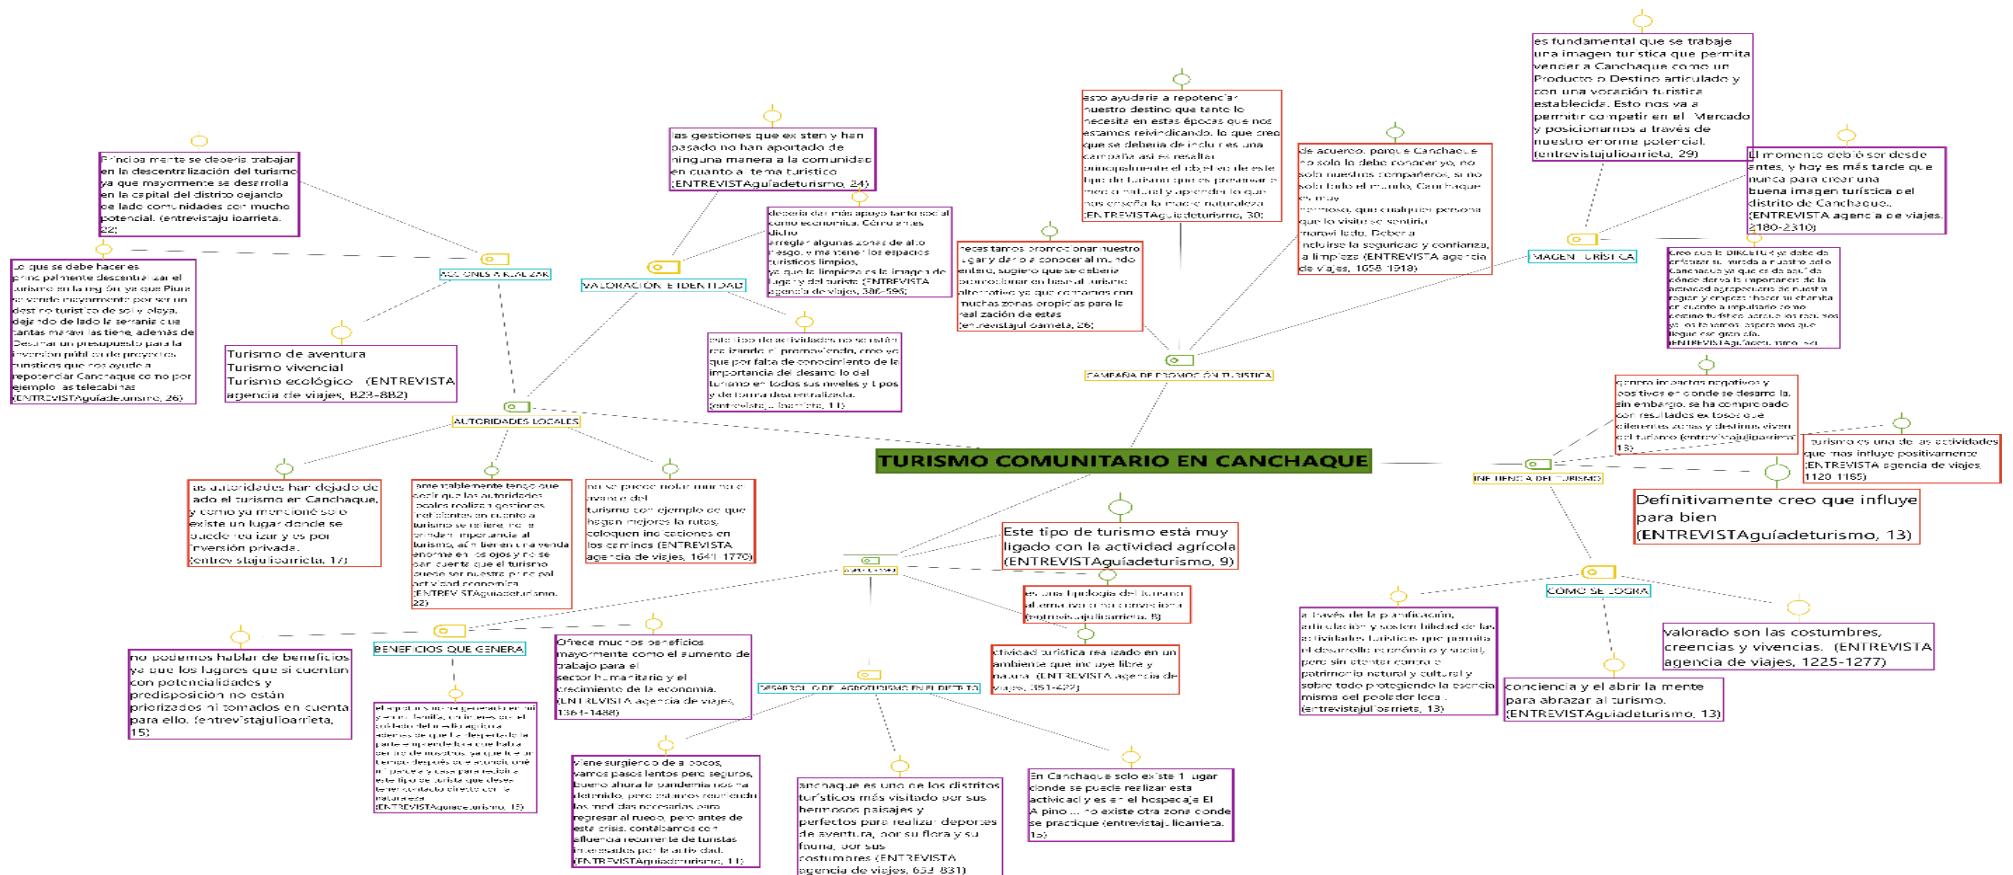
TURISMO COMUNITARIO EN CANCHAQUE

ACCIONES A REALIZAR

Principalmente se debería trabajar en la descentralización del turismo ya que mayormente se desarrolla en la capital del distrito dejando de lado comunidades con mucho potencial. (entrevistajulioarrieta, 22)

Lo que se debe hacer es principalmente descentralizar el turismo en la región ya que Piura se vende mayormente por ser un destino turístico de sol y playa, dejando de lado la serranía que tantas maravillas tiene, además de Destinar un presupuesto para la inversión pública de proyectos turísticos que nos ayude a repotenciar Canchaque como por ejemplo las telecabinas (ENTREVISTAguíadeturismo, 26)

Turismo de aventura
Turismo vivencial
Turismo ecológico (ENTREVISTA agencia de viajes, 823-882)

VALORACIÓN E IDENTIDAD

las gestiones que existen y han pasado no han aportado de ninguna manera a la comunidad en cuanto al tema turístico (ENTREVISTAguíadeturismo, 24)

debería darle más apoyo tanto social como económica. Como antes dicho arreglar algunas zonas de alto riesgo, y mantener los espacios turísticos limpios, ya que la limpieza es la imagen de lugar y del turista (ENTREVISTA agencia de viajes, 386-396)

este tipo de actividades no se están realizando ni promoviendo, creo yo que por falta de conocimiento de la importancia del desarrollo del turismo en todos sus niveles y tipos y de forma descentralizada. (entrevistajulioarrieta, 11)

AUTORIDADES LOCALES

las autoridades han dejado de lado el turismo en Canchaque, y como ya mencioné solo existe un lugar donde se puede realizar y es por inversión privada. (entrevistajulioarrieta, 17)

lamentablemente tengo que decir que las autoridades locales realizan gestiones insuficientes en cuanto a turismo se refiere, no le brindan importancia al turismo, sin tener en cuenta una venda enorme en los ojos y no se dan cuenta que el turismo puede ser nuestra principal actividad económica (ENTREVISTAguíadeturismo, 22)

no se puede notar ningún avance del turismo con ejemplo de que hagan mejoras la rutas, coloquen indicaciones en los caminos (ENTREVISTA agencia de viajes, 1641-1770)

esto ayudaría a repotenciar nuestro destino que tanto lo necesita en estas épocas que nos estamos reivindicando, lo que creo que se debería de incluir es una campaña así es resaltar principalmente el objetivo de este tipo de turismo que es preservar el medio natural y aprender lo que nos enseña la madre naturaleza (ENTREVISTAguíadeturismo, 30)

necesitamos promocionar nuestro lugar y darlo a conocer al mundo entero, sugiero que se debería promocionar en base al turismo alternativo ya que contamos con muchas zonas propicias para la realización de estas (entrevistajulioarrieta, 26)

de acuerdo, porque Canchaque no solo lo debe conocer yo, no solo nuestros compañeros, si no solo todo el mundo, Canchaque es muy hermosa, que cualquier persona que lo visite se sentiría maravillado. Deberá incluirse la seguridad y confianza, la limpieza (ENTREVISTA agencia de viajes, 1898-1918)

CAMPAÑA DE PROMOCIÓN TURÍSTICA

es fundamental que se trabaje una imagen turística que permita vender a Canchaque como un Producto o Destino articulado y con una vocación turística establecida. Esto nos va a permitir competir en el Mercado y posicionarnos a través de nuestro enorme potencial. (entrevistajulioarrieta, 29)

El momento debió ser desde antes, y hoy es más tarde que nunca para crear una buena imagen turística del distrito de Canchaque. (ENTREVISTA agencia de viajes, 2180-2310)

IMAGEN TURÍSTICA

Creo que la DIRCETUR ya debe de enfocar su mirada a nuestro solo Canchaque ya que es de ayuda dónde dotarlo de importancia de la identidad agropecuaria de nuestra región y empezar hacer su charla en cuanto a impulsar como un destino turístico acreditado. Espero que se lo tomen. Espero nos que llegue ser grande. (ENTREVISTAguíadeturismo, 32)

genera impactos negativos y positivos en donde se desarrolla, sin embargo, se ha comprobado con resultados exitosos que diferentes zonas y destinos viven del turismo (entrevistajulioarrieta, 13)

el turismo es una de las actividades que más influye positivamente (ENTREVISTA agencia de viajes, 1120-1165)

INFLUENCIA DEL TURISMO

Definitivamente creo que influye para bien (ENTREVISTAguíadeturismo, 13)

COMO SE LOGRA

a través de la planificación, articulación y sostenibilidad de las actividades turísticas que permita el desarrollo económico y social, pero sin atentar contra el patrimonio natural y cultural y sobre todo protegiendo la esencia misma del poblador local. (entrevistajulioarrieta, 13)

valorado son las costumbres, creencias y vivencias. (ENTREVISTA agencia de viajes, 1225-1277)

conciencia y el abrir la mente para abrazar al turismo. (ENTREVISTAguíadeturismo, 13)

Este tipo de turismo está muy ligado con la actividad agrícola (ENTREVISTAguíadeturismo, 9)

es una tipología del turismo alternativo no convencional (entrevistajulioarrieta, 8)

actividad turística realizado en un ambiente que incluye libre y natural (ENTREVISTA agencia de viajes, 351-422)

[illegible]

BENEFICIOS QUE GENERA

no podemos hablar de beneficios ya que los lugares que si cuentan con potencialidades y predisposición no están priorizados ni tomados en cuenta para ello. (entrevistajulioarrieta, 15)

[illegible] (ENTREVISTAguíadeturismo, 15)

Ofrece muchos beneficios mayormente como el aumento de trabajo para el sector humanitario y el crecimiento de la economía. (ENTREVISTA agencia de viajes, 1361-1488)

DESARROLLO DE AGROTURISMO EN EL DISTRITO

Viene surgiendo de a pocos, vamos pasos lentos pero seguros, bueno ahora la pandemia nos ha detenido, pero estamos recuperando las medidas necesarias para regresar al ruedo, pero antes de esta crisis, contábamos con afluencia recurrente de turistas interesados por la actividad. (ENTREVISTAguíadeturismo, 11)

Canchaque es uno de los distritos turísticos más visitado por sus hermosos paisajes y perfectos para realizar deportes de aventura, por su flora y su fauna, por sus costumbres (ENTREVISTA agencia de viajes, 653-831)

En Canchaque solo existe 1 lugar donde se puede realizar esta actividad y es en el hospedaje El Apino ... no existe otra zona donde se practique (entrevistajulioarrieta, 10)